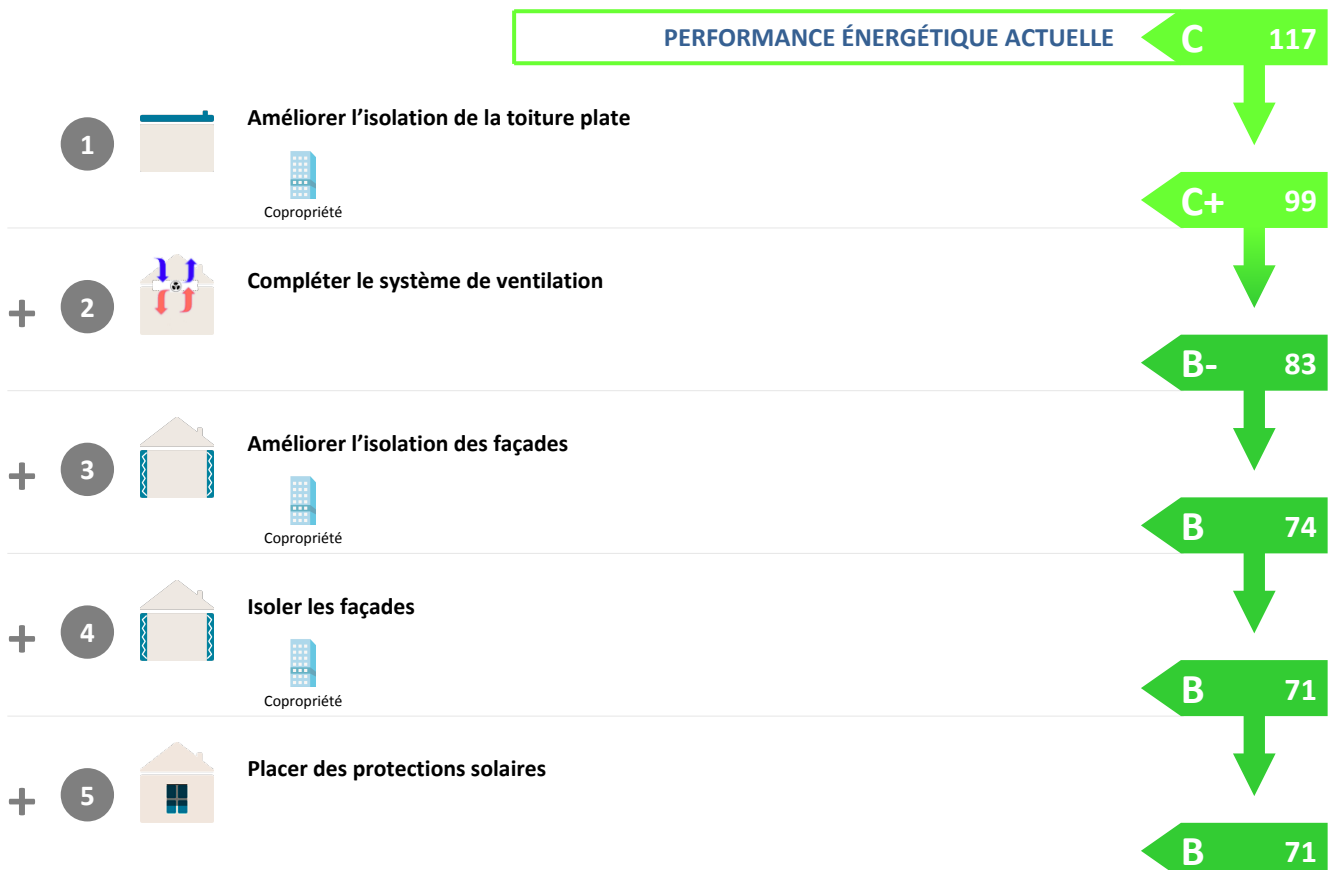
PERFORMANCE ÉNERGÉTIQUE ACTUELLE C 117

1 Améliorer l'isolation de la toiture plate
Copropriété
C+ 99

+ 2 Compléter le système de ventilation
B- 83

+ 3 Améliorer l'isolation des façades
Copropriété
B 74

+ 4 Isoler les façades
Copropriété
B 71

+ 5 Placer des protections solaires
B 71